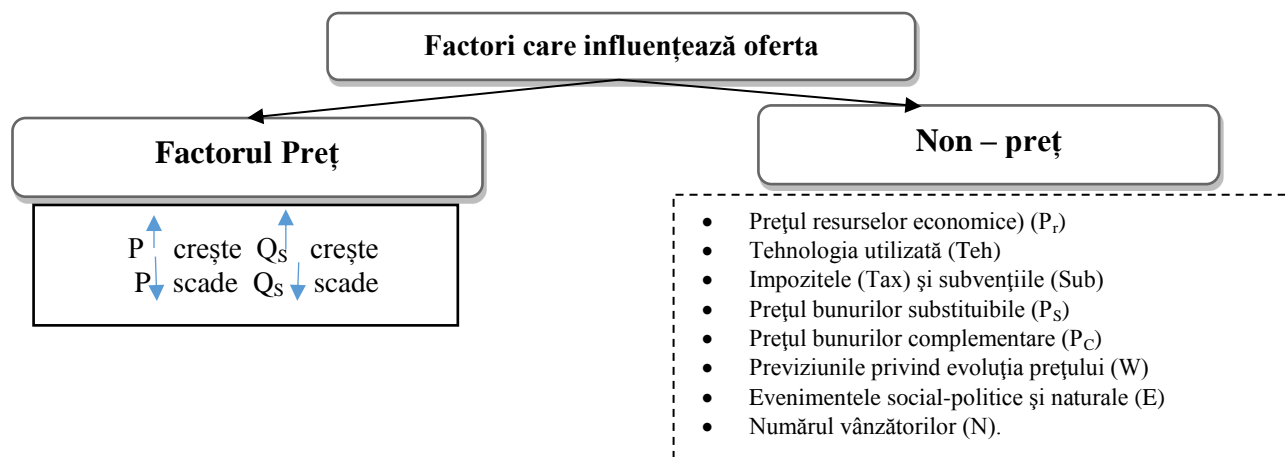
Factori care influențează oferta

Factorul Preț

P ↑ crește $Q_S$ ↑ crește
P ↓ scade $Q_S$ ↓ scade

Non – preț

- Prețul resurselor economice) ($P_r$)
- Tehnologia utilizată (Teh)
- Impozitele (Tax) și subvențiile (Sub)
- Prețul bunurilor substituibile ($P_S$)
- Prețul bunurilor complementare ($P_C$)
- Previziunile privind evoluția prețului (W)
- Evenimentele social-politice și naturale (E)
- Numărul vânzătorilor (N).